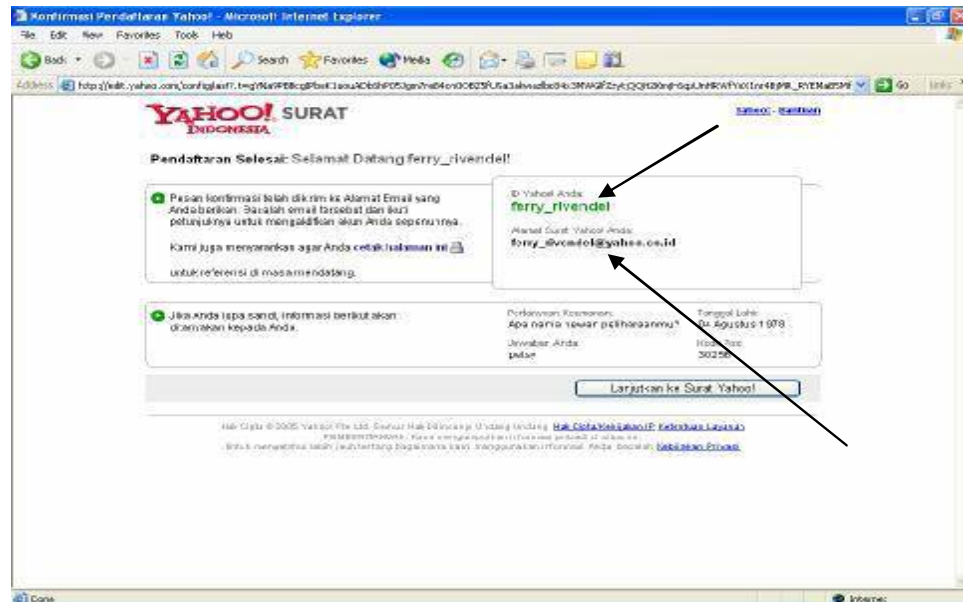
Konfirmasi Pendaftaran Yahoo! - Microsoft Internet Explorer

File Edit View Favorites Tools Help

Back Search Favorites Media

Address http://edit.yahoo.com/config/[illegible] Go Links

YAHOO! SURAT INDONESIA

Yahoo! - Bantuan

Pendaftaran Selesai: Selamat Datang ferry_rivendel!

Pesan konfirmasi telah dikirim ke Alamat Email yang Anda berikan. Bacalah email tersebut dan ikuti petunjuknya untuk mengaktifkan akun Anda sepenuhnya.

Kami juga menyarankan agar Anda cetak halaman ini untuk referensi di masa mendatang.

ID Yahoo! Anda: ferry_rivendel

Alamat Surat Yahoo! Anda: ferry_rivendel@yahoo.co.id

Jika Anda lupa sandi, informasi berikut akan ditanyakan kepada Anda.

Pertanyaan Keamanan: Apa nama hewan peliharaanmu?

Jawaban Anda: pulse

Tanggal Lahir: 04 Agustus 1978

Kode Pos: 30256

Lanjutkan ke Surat Yahoo!

Hak Cipta © 2005 Yahoo! Pte Ltd. Semua Hak Dilindungi Undang-Undang. Hak Cipta/Kebijakan IP Ketentuan Layanan
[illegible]
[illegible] Kebijakan Privasi

Done Internet